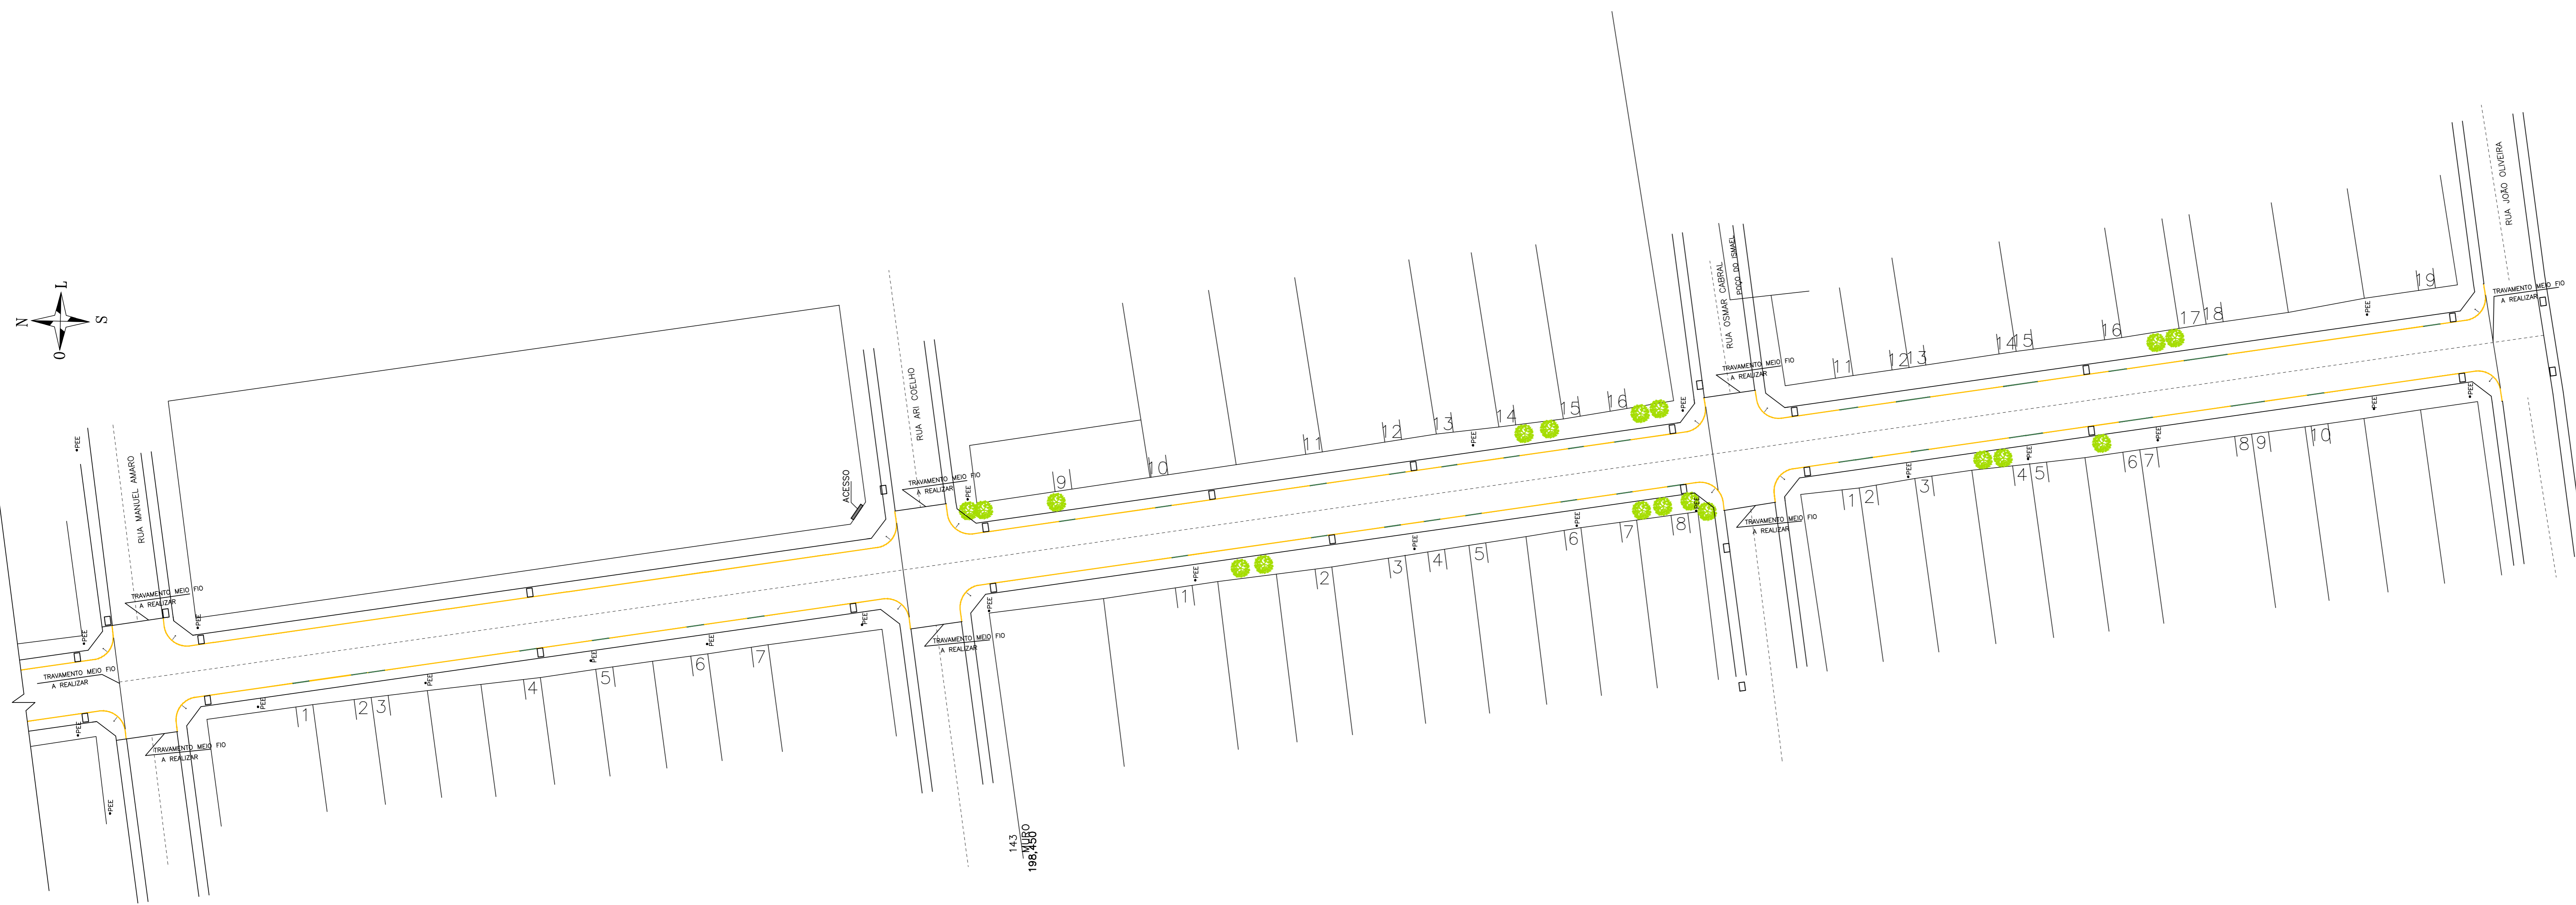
L
N
S
O

RUA MANUEL AMARO
RUA ARI COELHO
RUA OSMAR CABRAL
POÇO DO ISMAEL
RUA JOÃO OLIVEIRA

ACESSO

TRAVAMENTO MEIO FIO
A REALIZAR

TRAVAMENTO MEIO FIO
A REALIZAR

TRAVAMENTO MEIO FIO
A REALIZAR

TRAVAMENTO MEIO FIO
A REALIZAR

TRAVAMENTO MEIO FIO
A REALIZAR

TRAVAMENTO MEIO FIO
A REALIZAR

TRAVAMENTO MEIO FIO
A REALIZAR

TRAVAMENTO MEIO FIO
A REALIZAR

PEE PEE PEE PEE PEE PEE PEE PEE PEE PEE PEE PEE PEE PEE PEE PEE PEE PEE PEE PEE

1 2 3 4 5 6 7
9 10 11 12 13 14 15 16
1 2 3 4 5 6 7 8
11 12 13 14 15 16 17 18 19
1 2 3 4 5 6 7 8 9 10

143
MURO
198,450